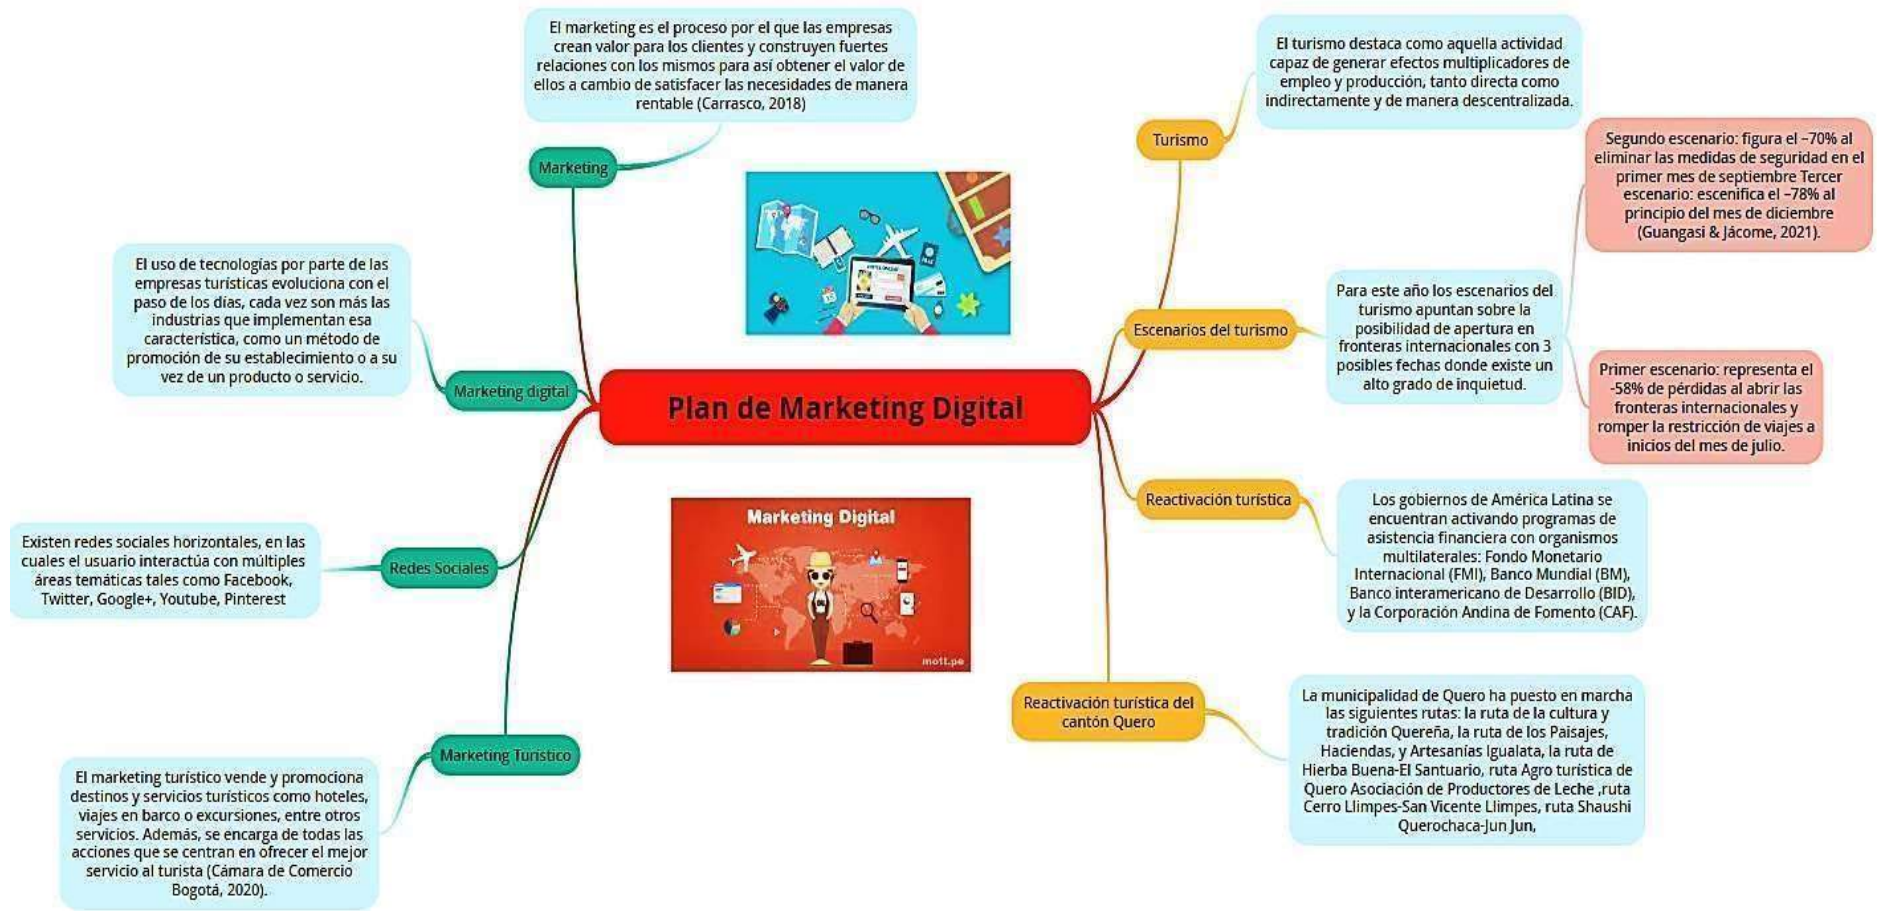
Plan de Marketing Digital

Marketing

El marketing es el proceso por el que las empresas crean valor para los clientes y construyen fuertes relaciones con los mismos para así obtener el valor de ellos a cambio de satisfacer las necesidades de manera rentable (Carrasco, 2018)

Marketing digital

El uso de tecnologías por parte de las empresas turísticas evoluciona con el paso de los días, cada vez son más las industrias que implementan esa característica, como un método de promoción de su establecimiento o a su vez de un producto o servicio.

Redes Sociales

Existen redes sociales horizontales, en las cuales el usuario interactúa con múltiples áreas temáticas tales como Facebook, Twitter, Google+, Youtube, Pinterest

Marketing Turístico

El marketing turístico vende y promociona destinos y servicios turísticos como hoteles, viajes en barco o excursiones, entre otros servicios. Además, se encarga de todas las acciones que se centran en ofrecer el mejor servicio al turista (Cámara de Comercio Bogotá, 2020).

Turismo

El turismo destaca como aquella actividad capaz de generar efectos multiplicadores de empleo y producción, tanto directa como indirectamente y de manera descentralizada.

Escenarios del turismo

Para este año los escenarios del turismo apuntan sobre la posibilidad de apertura en fronteras internacionales con 3 posibles fechas donde existe un alto grado de inquietud.

Segundo escenario: figura el −70% al eliminar las medidas de seguridad en el primer mes de septiembre Tercer escenario: escenifica el −78% al principio del mes de diciembre (Guangasi & Jácome, 2021).

Primer escenario: representa el -58% de pérdidas al abrir las fronteras internacionales y romper la restricción de viajes a inicios del mes de julio.

Reactivación turística

Los gobiernos de América Latina se encuentran activando programas de asistencia financiera con organismos multilaterales: Fondo Monetario Internacional (FMI), Banco Mundial (BM), Banco interamericano de Desarrollo (BID), y la Corporación Andina de Fomento (CAF).

Reactivación turística del cantón Quero

La municipalidad de Quero ha puesto en marcha las siguientes rutas: la ruta de la cultura y tradición Quereña, la ruta de los Paisajes, Haciendas, y Artesanías Igualata, la ruta de Hierba Buena-El Santuario, ruta Agro turística de Quero Asociación de Productores de Leche ,ruta Cerro Llimpes-San Vicente Llimpes, ruta Shaushi Querochaca-Jun Jun,

Marketing Digital

mott.pe